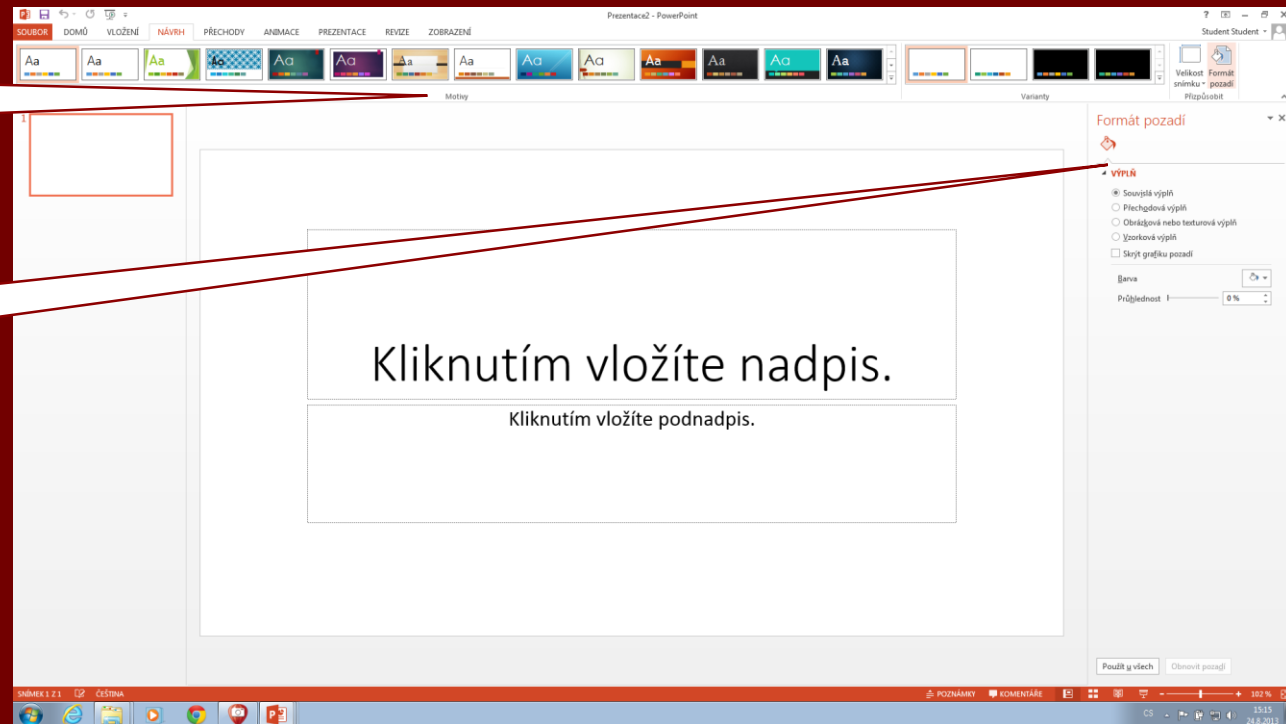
Prezentace2 - PowerPoint

? – ×

SOUBOR DOMŮ VLOŽENÍ NÁVRH PŘECHODY ANIMACE PREZENTACE REVIZE ZOBRAZENÍ

Student Student

Aa Aa Aa Aa Aa Aa Aa Aa Aa Aa Aa Aa Aa Aa

Motivy

Varianty

Velikost snímku

Formát pozadí

Přizpůsobit

1

Kliknutím vložíte nadpis.

Kliknutím vložíte podnadpis.

Formát pozadí

VÝPLŇ

Souvislá výplň

Přechodová výplň

Obrázková nebo texturová výplň

Vzorková výplň

Skrýt grafiku pozadí

Barva

Průhlednost

0 %

Použít u všech

Obnovit pozadí

SNÍMEK 1 Z 1 ČEŠTINA

POZNÁMKY KOMENTÁŘE

102 %

CS

15:15

24.8.2015